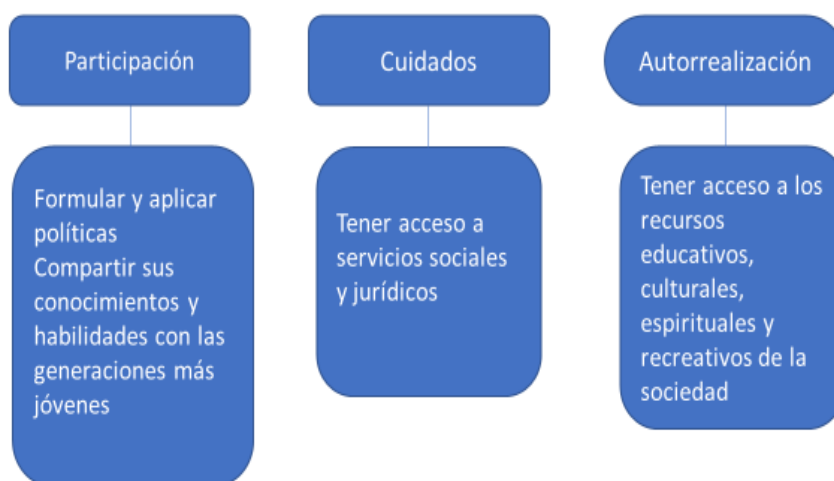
Participación

Formular y aplicar políticas
Compartir sus conocimientos y habilidades con las generaciones más jóvenes

Cuidados

Tener acceso a servicios sociales y jurídicos

Autorrealización

Tener acceso a los recursos educativos, culturales, espirituales y recreativos de la sociedad